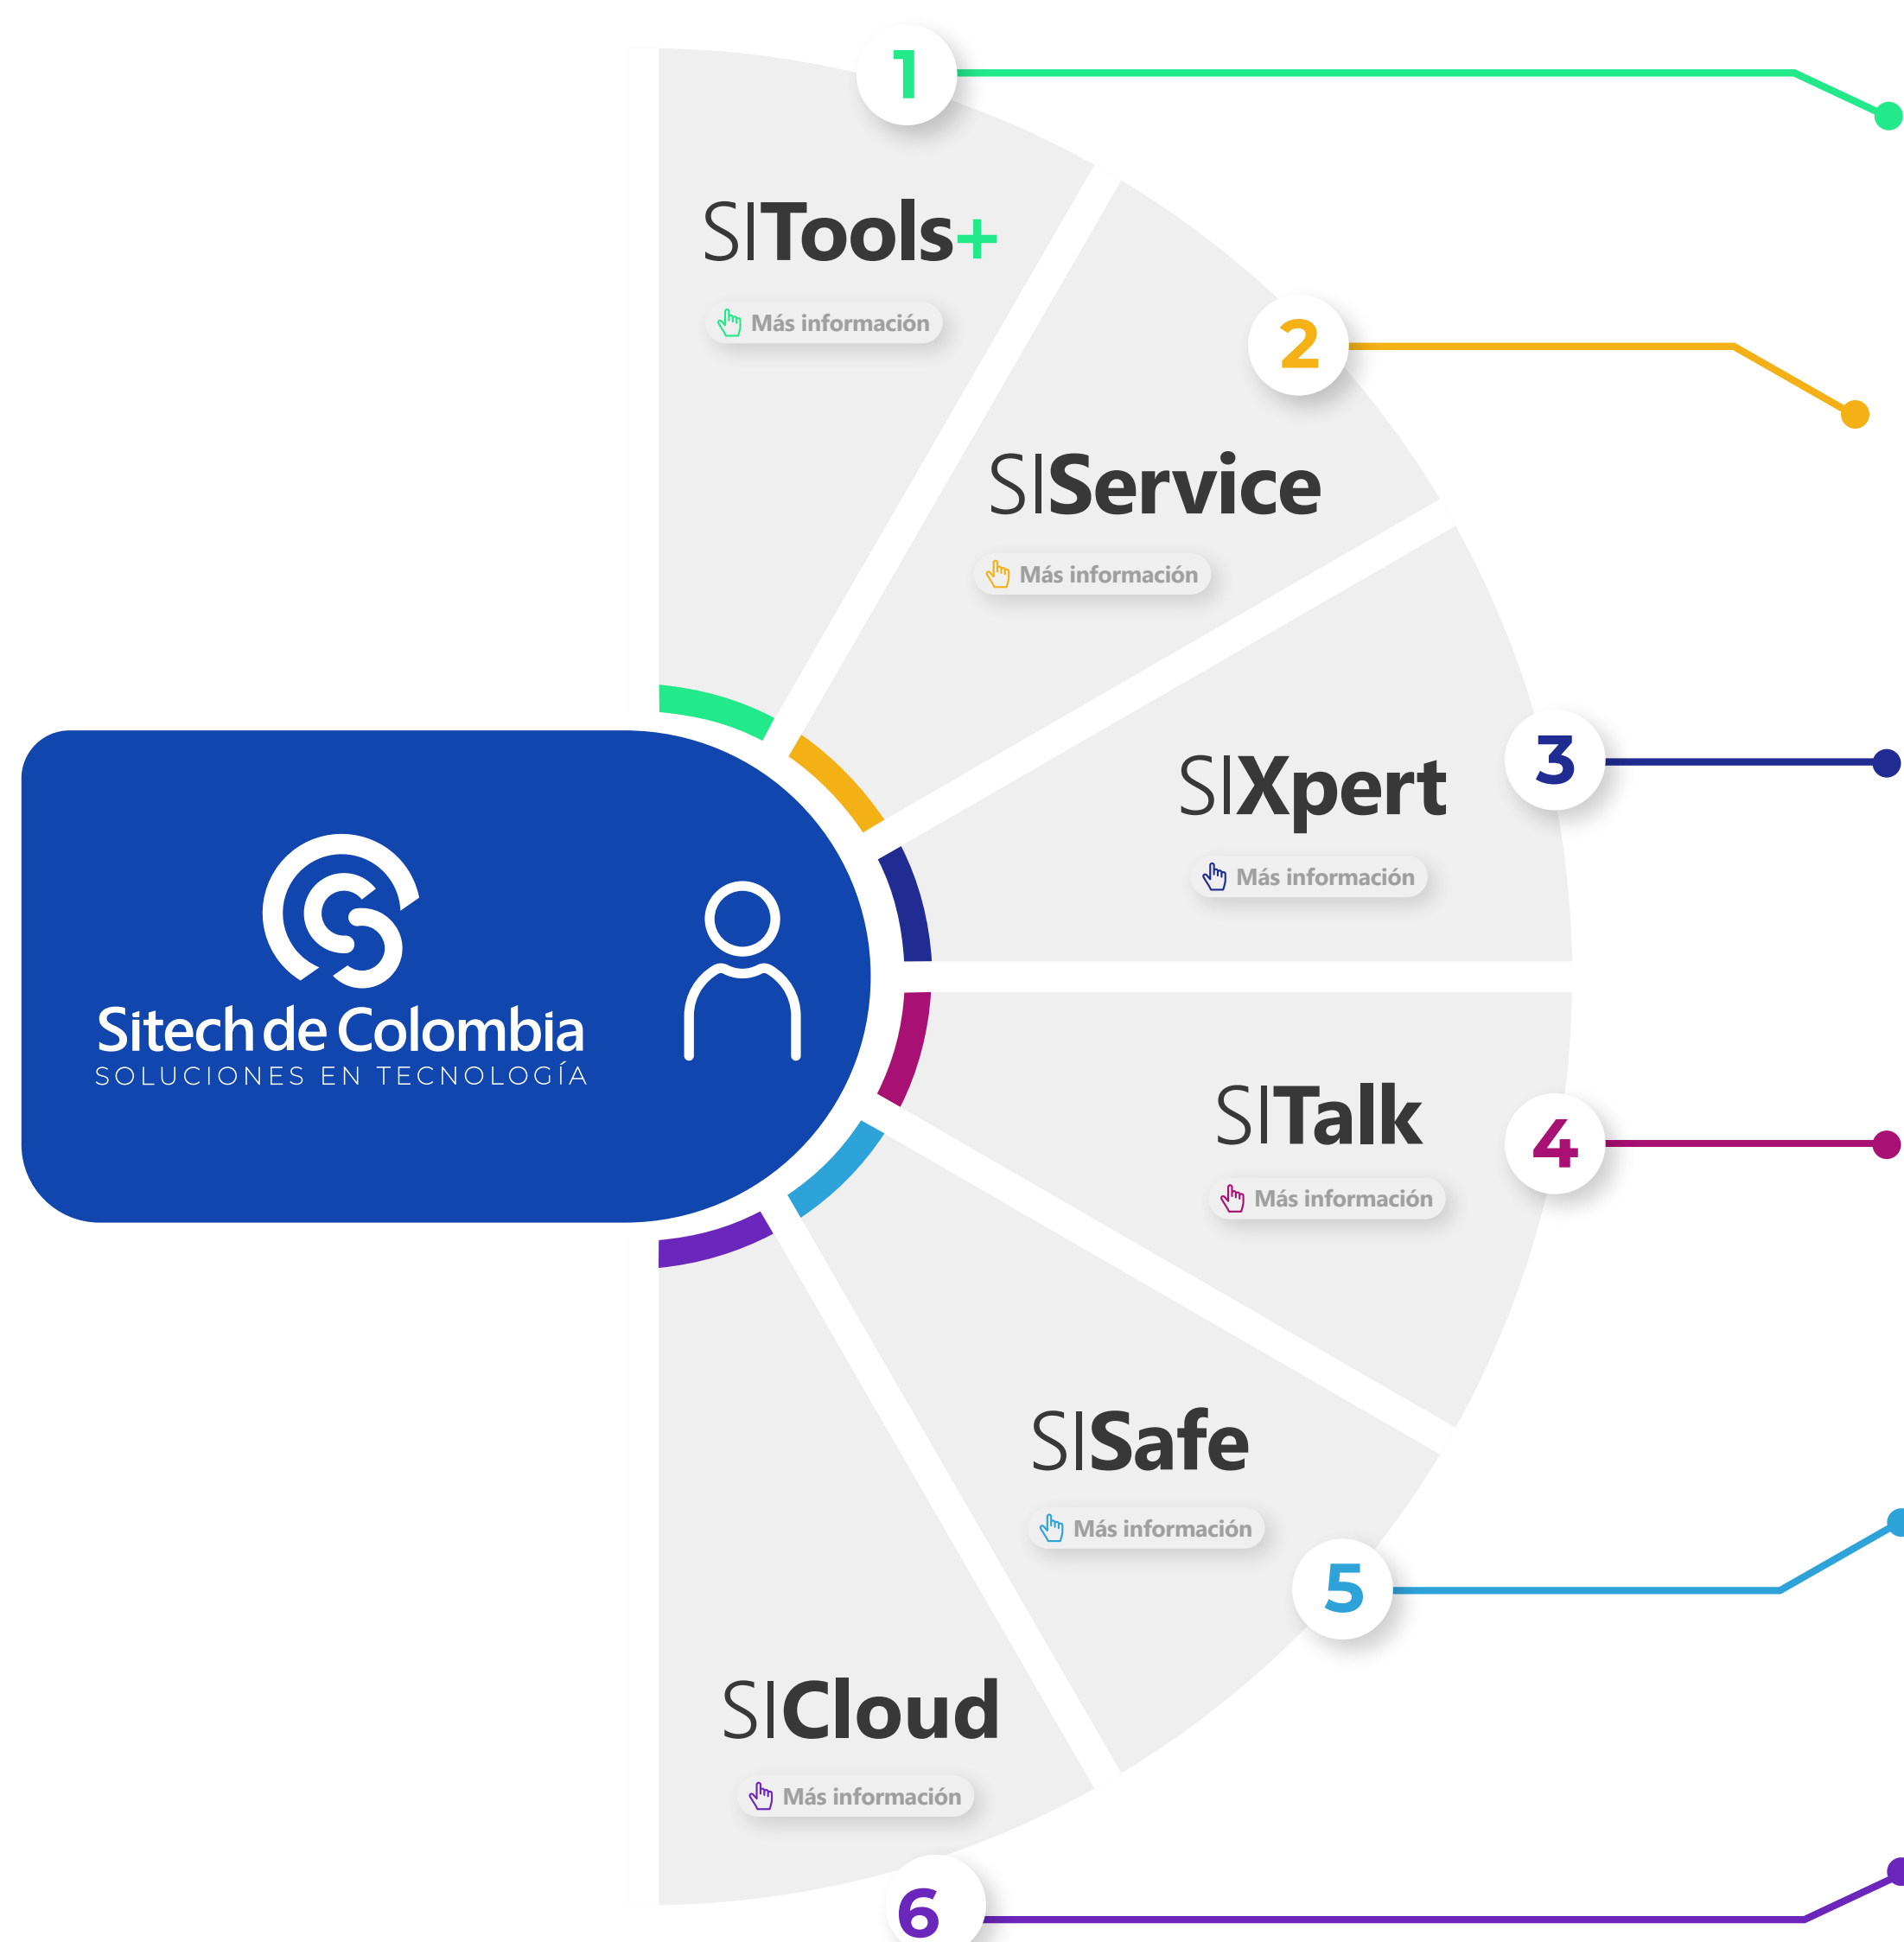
Sitech de Colombia
SOLUCIONES EN TECNOLOGÍA

1
SITools+
Más información

2
SIService
Más información

3
SIXpert
Más información

4
SITalk
Más información

5
SISafe
Más información

6
SICloud
Más información